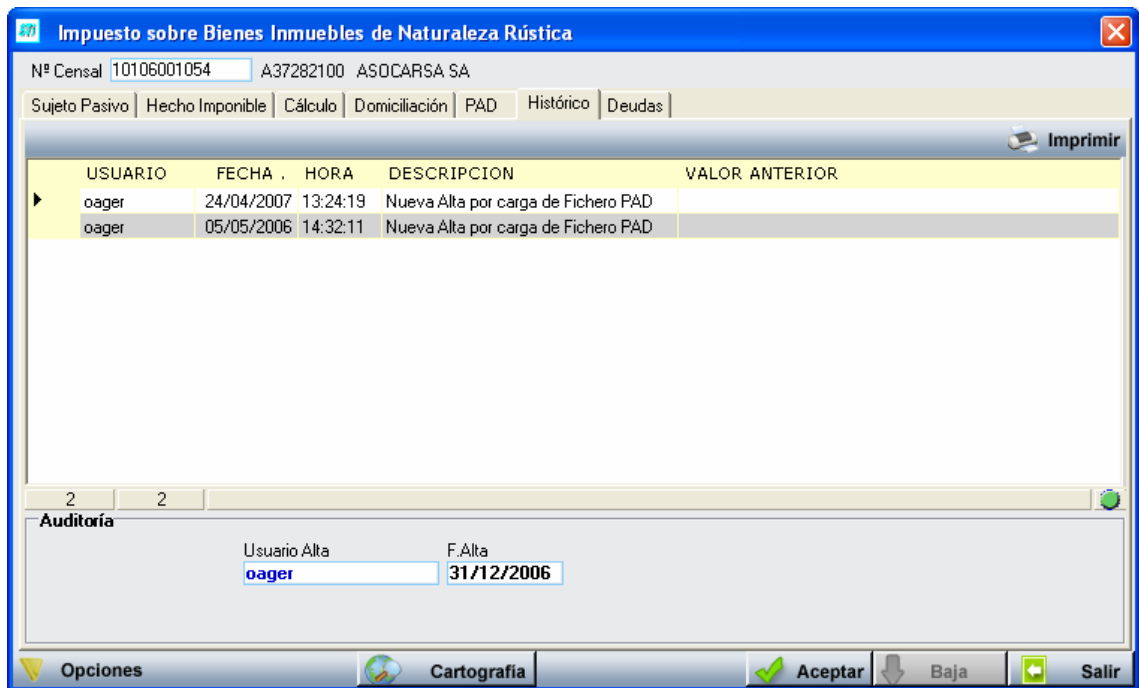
Impuesto sobre Bienes Inmuebles de Naturaleza Rústica

Nº Censal 10106001054 A37282100 ASOCARSA SA

Sujeto Pasivo | Hecho Imponible | Cálculo | Domiciliación | PAD | Histórico | Deudas

Imprimir

| | USUARIO | FECHA . | HORA | DESCRIPCION | VALOR ANTERIOR |
|---|---|---|---|---|---|
| ▶ | oager | 24/04/2007 | 13:24:19 | Nueva Alta por carga de Fichero PAD | |
| | oager | 05/05/2006 | 14:32:11 | Nueva Alta por carga de Fichero PAD | |

2 2

Auditoría

Usuario Alta
oager

F.Alta
31/12/2006

Opciones Cartografía Aceptar Baja Salir